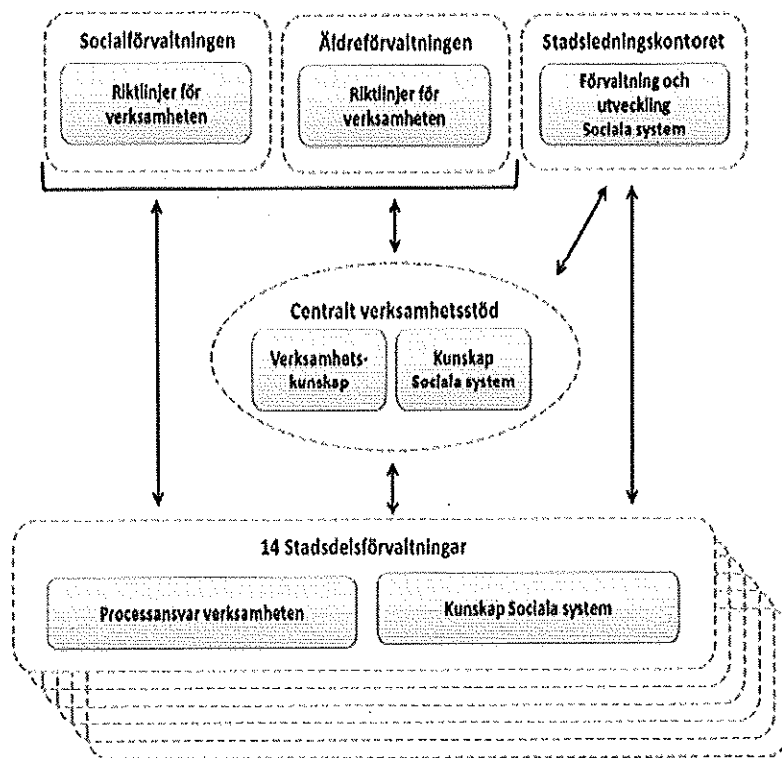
Socialförvaltningen

Riktlinjer för verksamheten

Äldreförvaltningen

Riktlinjer för verksamheten

Stadsledningskontoret

Förvaltning och utveckling Sociala system

Centralt verksamhetsstöd

Verksamhetskunskap

Kunskap Sociala system

14 Stadsdelsförvaltningar

Processansvar verksamheten

Kunskap Sociala system